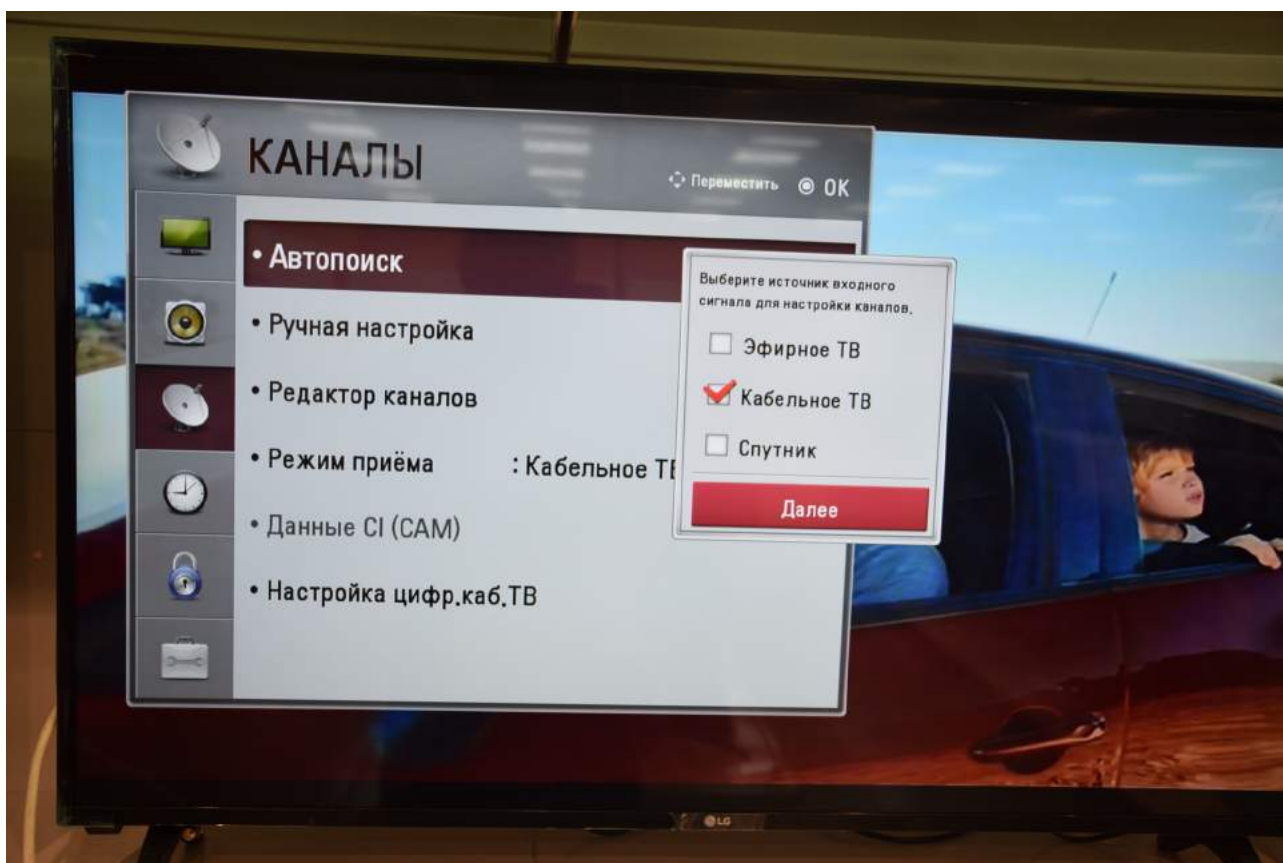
КАНАЛЫ

Переместить ◉ OK

• Автопоиск

• Ручная настройка

• Редактор каналов

• Режим приёма : Кабельное ТВ

• Данные CI (CAM)

• Настройка цифр.каб.ТВ

Выберите источник входного сигнала для настройки каналов.

Эфирное ТВ

Кабельное ТВ

Спутник

Далее

LG